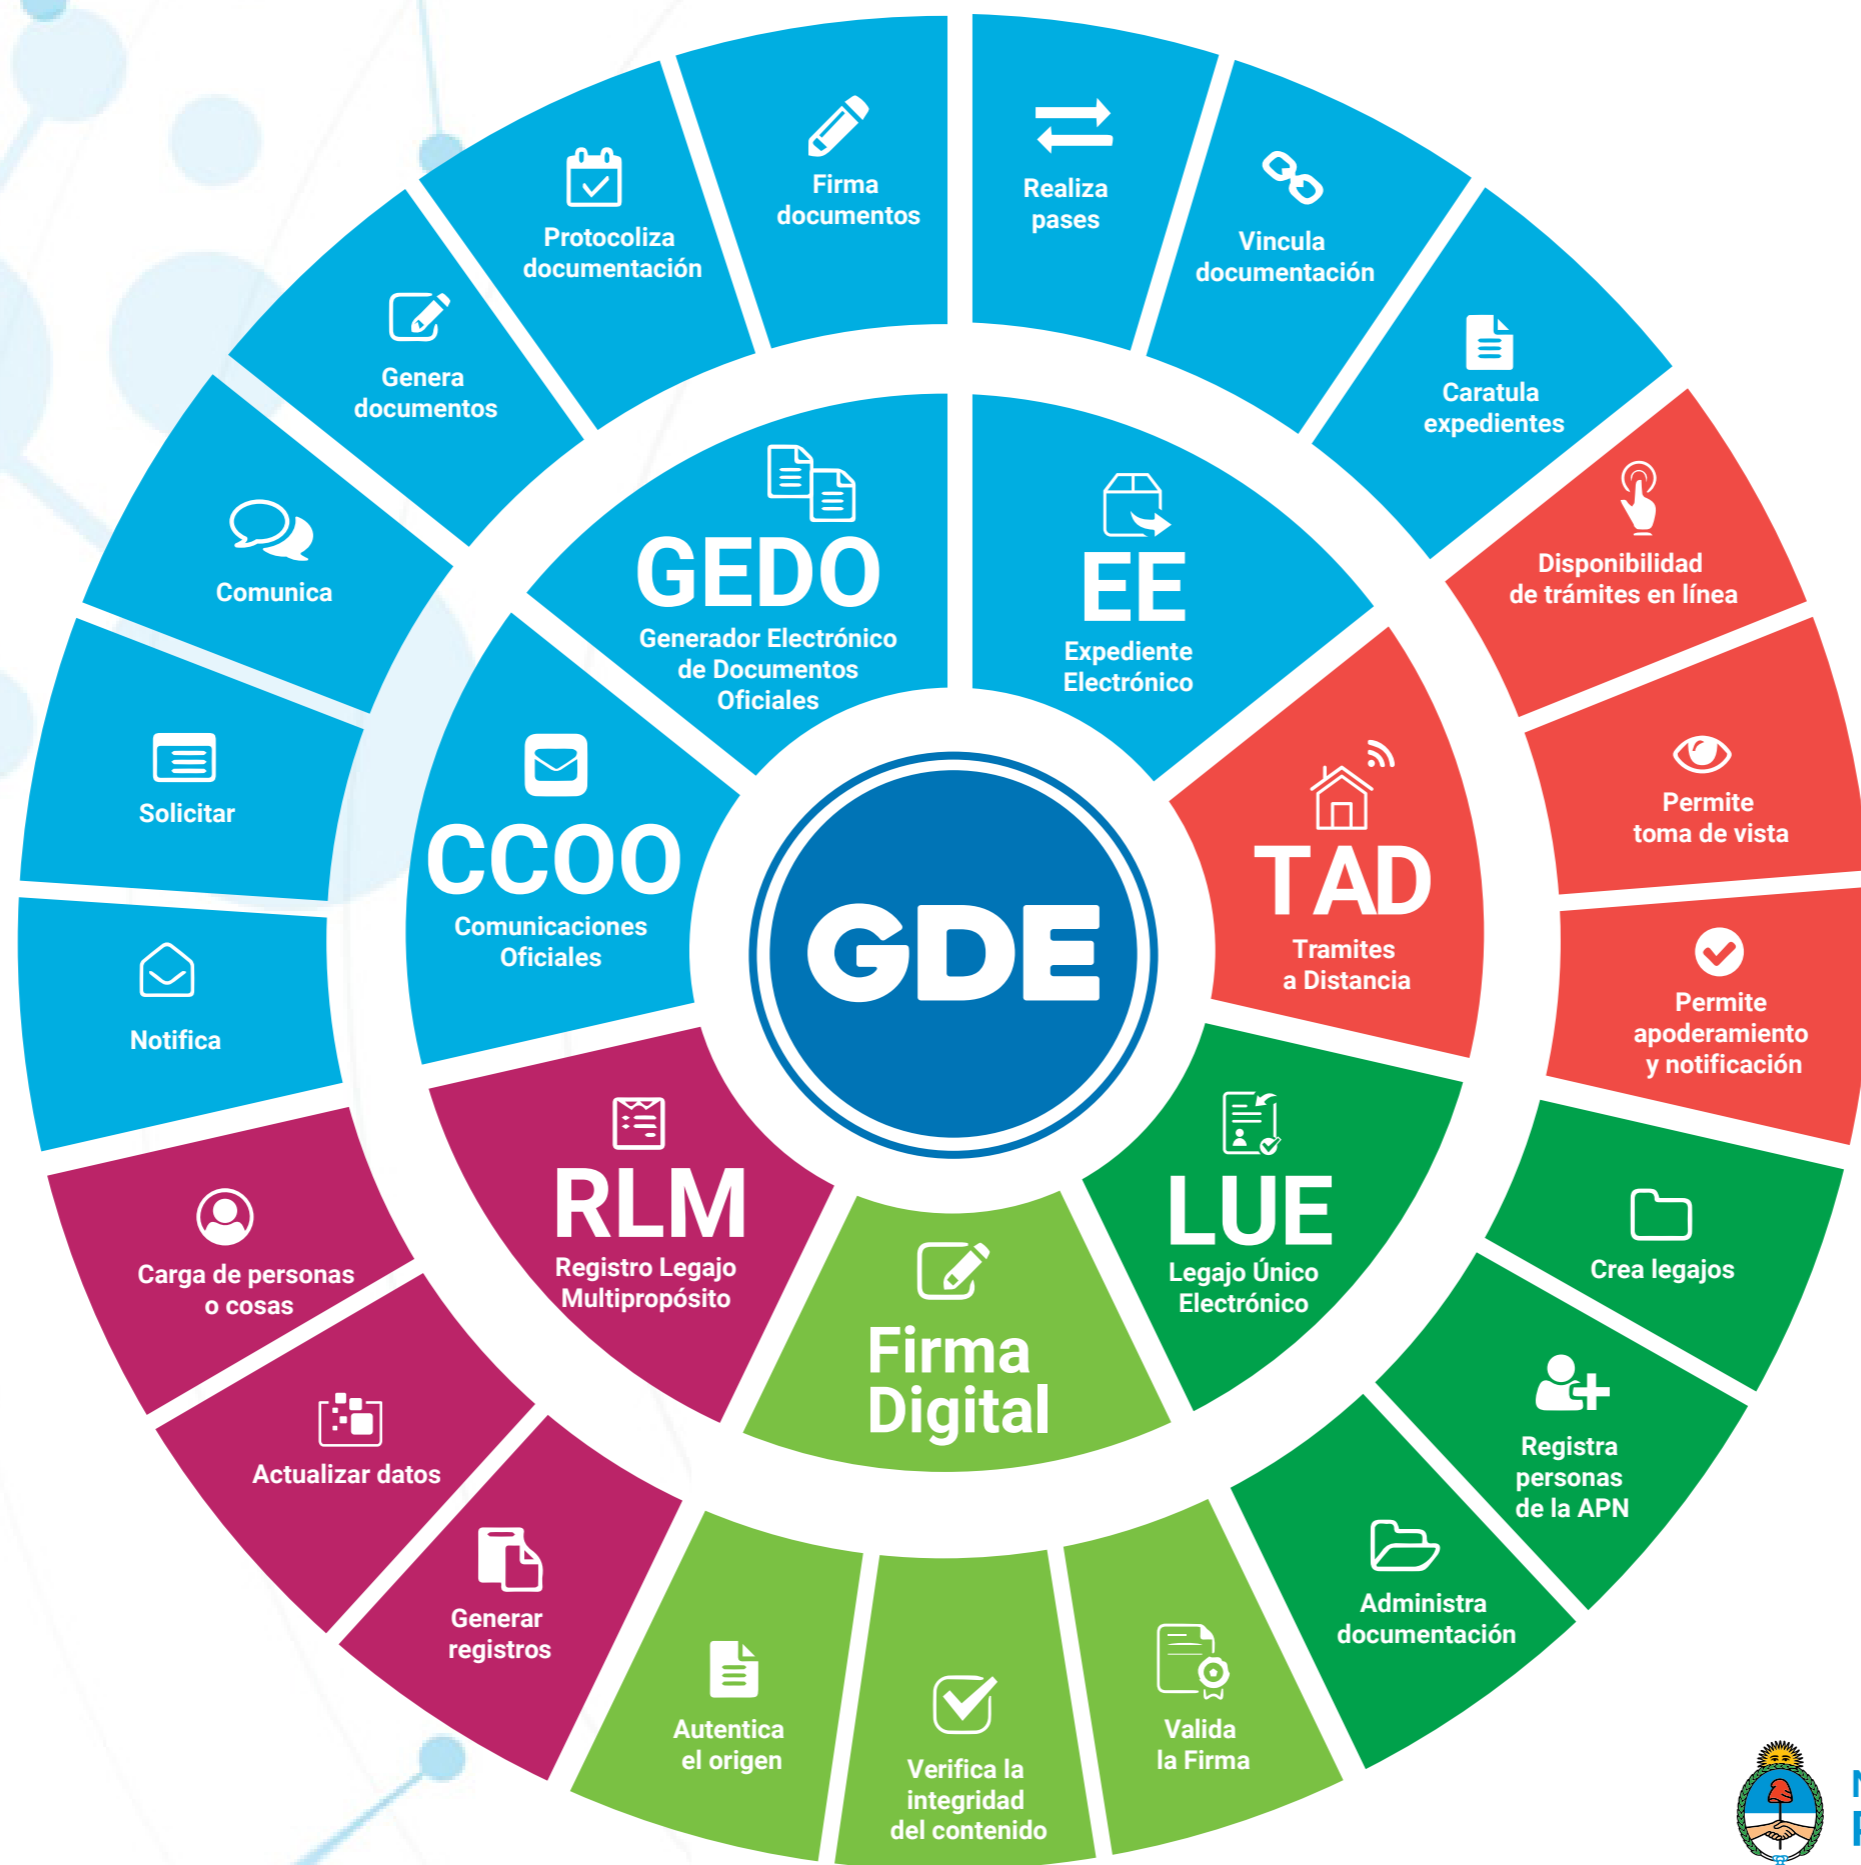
GDE

GEDO
Generador Electrónico de Documentos Oficiales

EE
Expediente Electrónico

TAD
Tramites a Distancia

LUE
Legajo Único Electrónico

Firma Digital

RLM
Registro Legajo Multipropósito

CCOO
Comunicaciones Oficiales

Firma documentos

Realiza pases

Vincula documentación

Caratula expedientes

Disponibilidad de trámites en línea

Permite toma de vista

Permite apoderamiento y notificación

Crea legajos

Registra personas de la APN

Administra documentación

Valida la Firma

Verifica la integridad del contenido

Autentica el origen

Generar registros

Actualizar datos

Carga de personas o cosas

Notifica

Solicitar

Comunica

Genera documentos

Protocoliza documentación

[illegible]